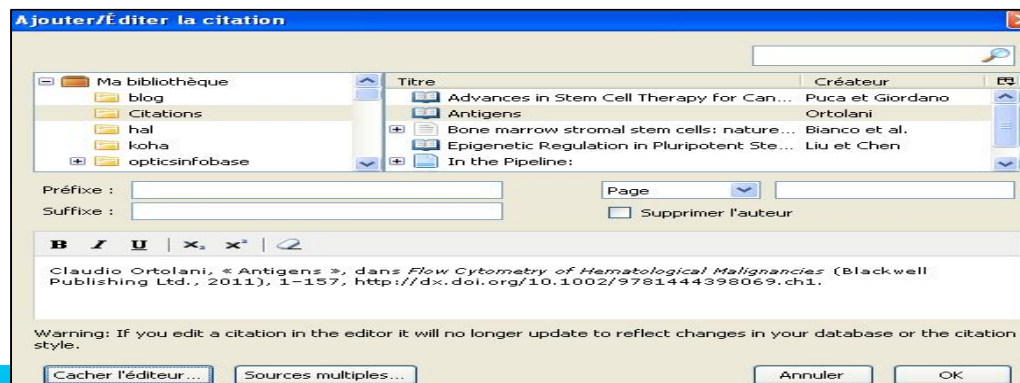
Ajouter/Éditer la citation

Ma bibliothèque
blog
Citations
hal
koha
opticsinfobase

| Titre | Créateur |
|---|---|
| Advances in Stem Cell Therapy for Can... | Puca et Giordano |
| Antigens | Ortolani |
| Bone marrow stromal stem cells: nature... | Bianco et al. |
| Epigenetic Regulation in Pluripotent Ste... | Liu et Chen |
| In the Pipeline: | |

Préfixe :
Suffixe :
Page
Supprimer l'auteur

B I U | $x_2$ $x^2$ |

Claudio Ortolani, « Antigens », dans Flow Cytometry of Hematological Malignancies (Blackwell Publishing Ltd., 2011), 1–157, http://dx.doi.org/10.1002/9781444398069.ch1.

Warning: If you edit a citation in the editor it will no longer update to reflect changes in your database or the citation style.

Cacher l'éditeur... Sources multiples... Annuler OK